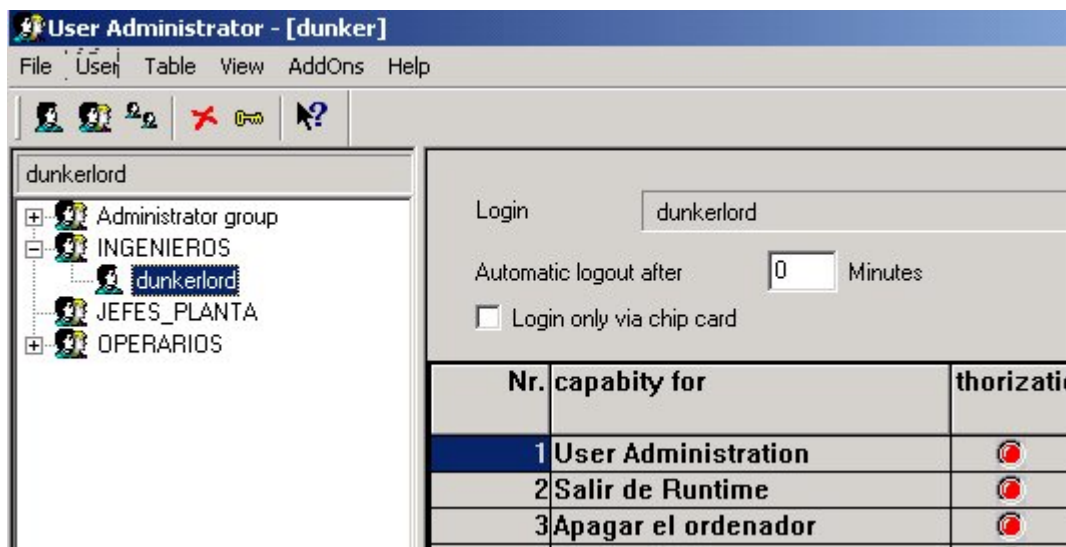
User Administrator - [dunker]

File User Table View AddOns Help

dunkerlord

Administrator group
INGENIEROS
dunkerlord
JEFES_PLANTA
OPERARIOS

Login dunkerlord

Automatic logout after 0 Minutes

Login only via chip card

| Nr. | capabity for | thorizatio |
|---|---|---|
| 1 | User Administration | |
| 2 | Salir de Runtime | |
| 3 | Apagar el ordenador | |